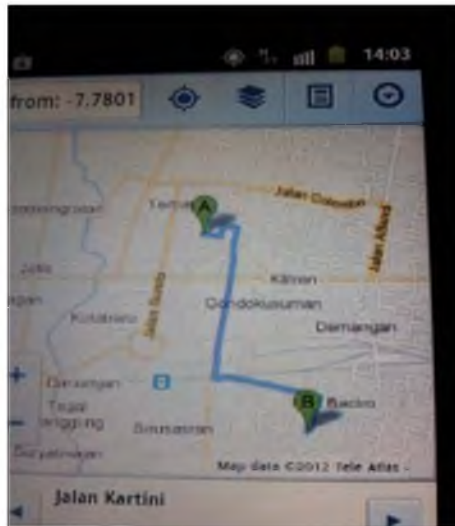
14:03

from: -7.7801

Jalan Colombo

Terban

A

Jalan Affandi

Jalan Suroto

Kotabaru

Klitren

Gondokusuman

Demangan

Demangan

Tegal

Panggung

Bausasran

B

Baciro

Map data ©2012 Tele Atlas

Jalan Kartini